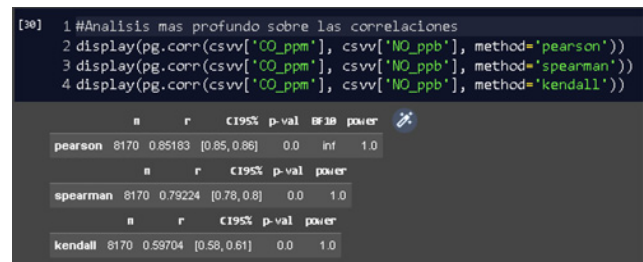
[30] 1 #Analisis mas profundo sobre las correlaciones
2 display(pg.corr(csvv['CO_ppm'], csvv['NO_ppb'], method='pearson'))
3 display(pg.corr(csvv['CO_ppm'], csvv['NO_ppb'], method='spearman'))
4 display(pg.corr(csvv['CO_ppm'], csvv['NO_ppb'], method='kendall'))

| | n | r | CI95% | p-val | BF10 | power |
|---|---|---|---|---|---|---|
| pearson | 8170 | 0.85183 | [0.85, 0.86] | 0.0 | inf | 1.0 |

| | n | r | CI95% | p-val | power |
|---|---|---|---|---|---|
| spearman | 8170 | 0.79224 | [0.78, 0.8] | 0.0 | 1.0 |

| | n | r | CI95% | p-val | power |
|---|---|---|---|---|---|
| kendall | 8170 | 0.59704 | [0.58, 0.61] | 0.0 | 1.0 |